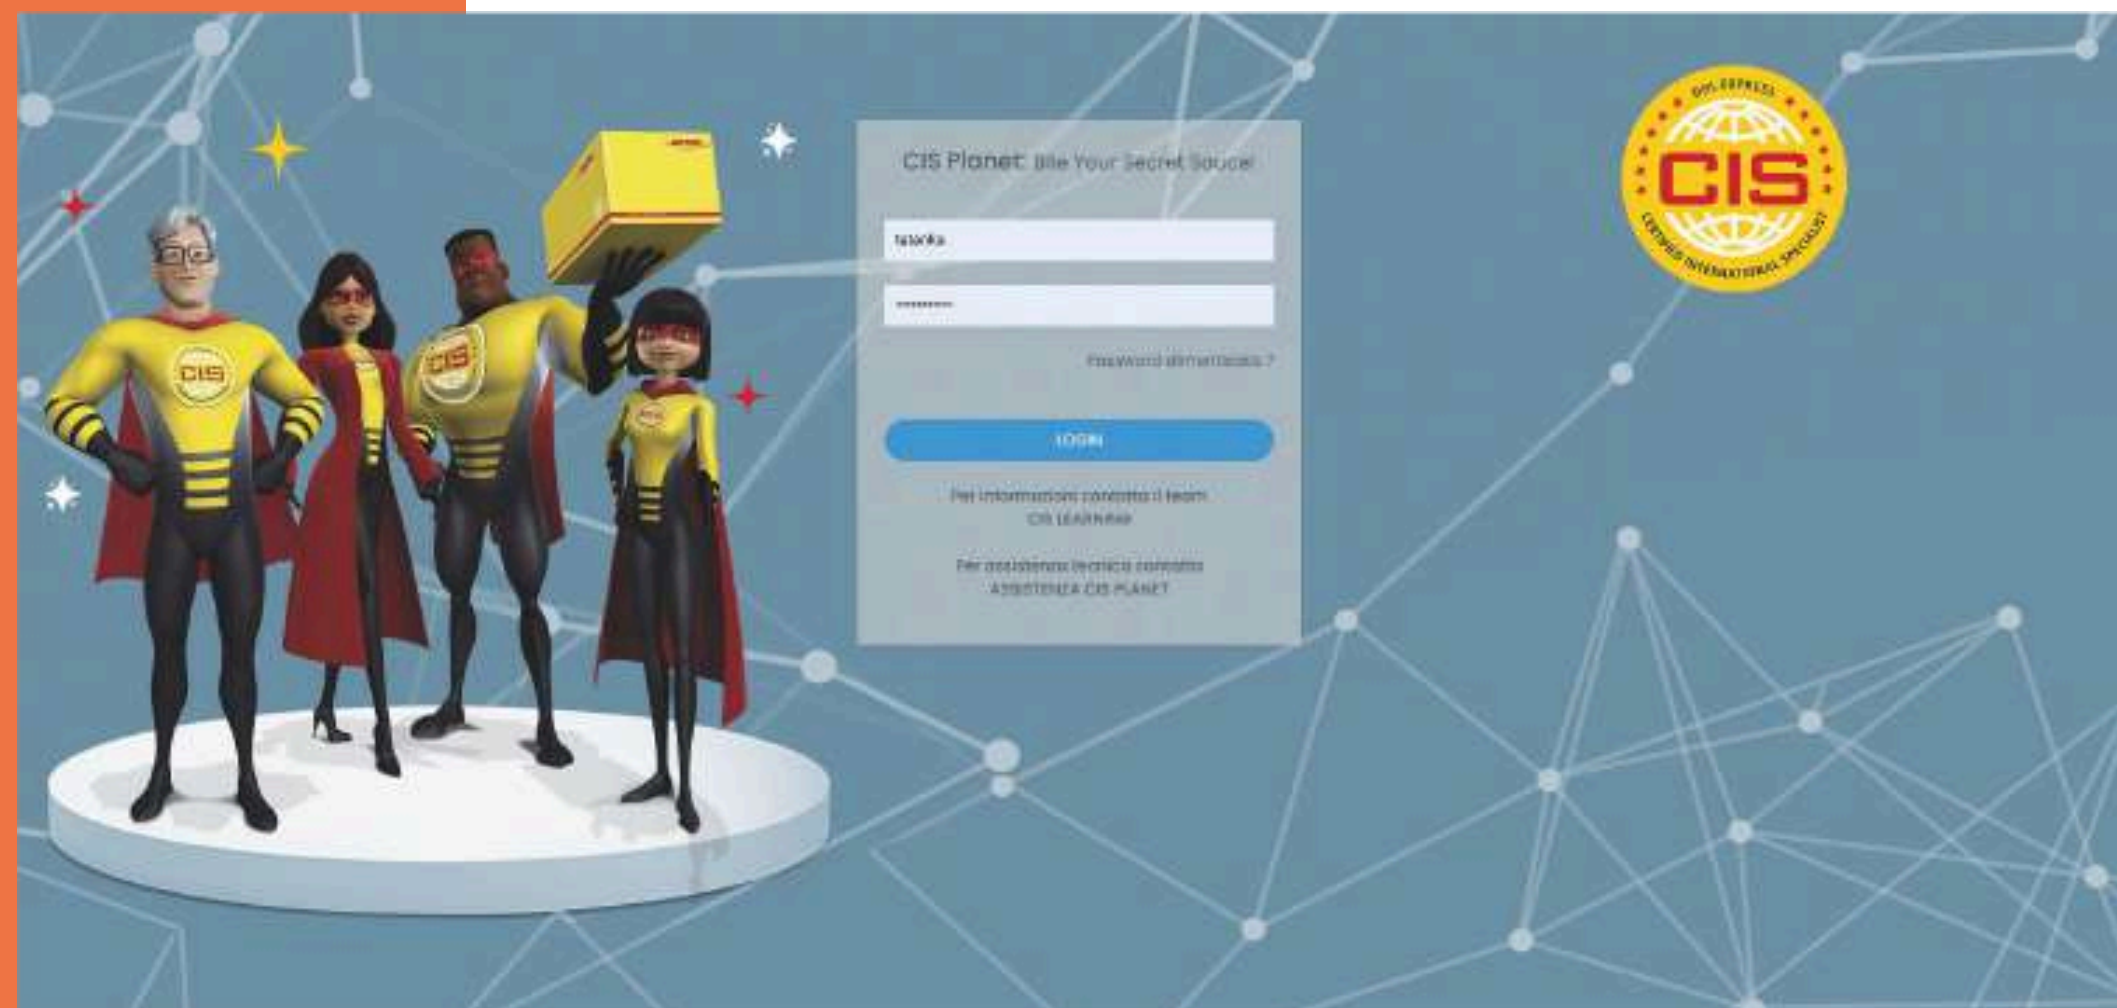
CIS Planet Bile Your Secret Sauce!

tatonka

••••••••••

Password dimenticata ?

LOGIN

Per informazioni contatta il team CIS LEARNING

Per assistenza tecnica contatta ASSISTENZA CIS PLANET

DHL EXPRESS
CIS
CERTIFIED INTERNATIONAL SPECIALIST

CIS

CIS

DHL